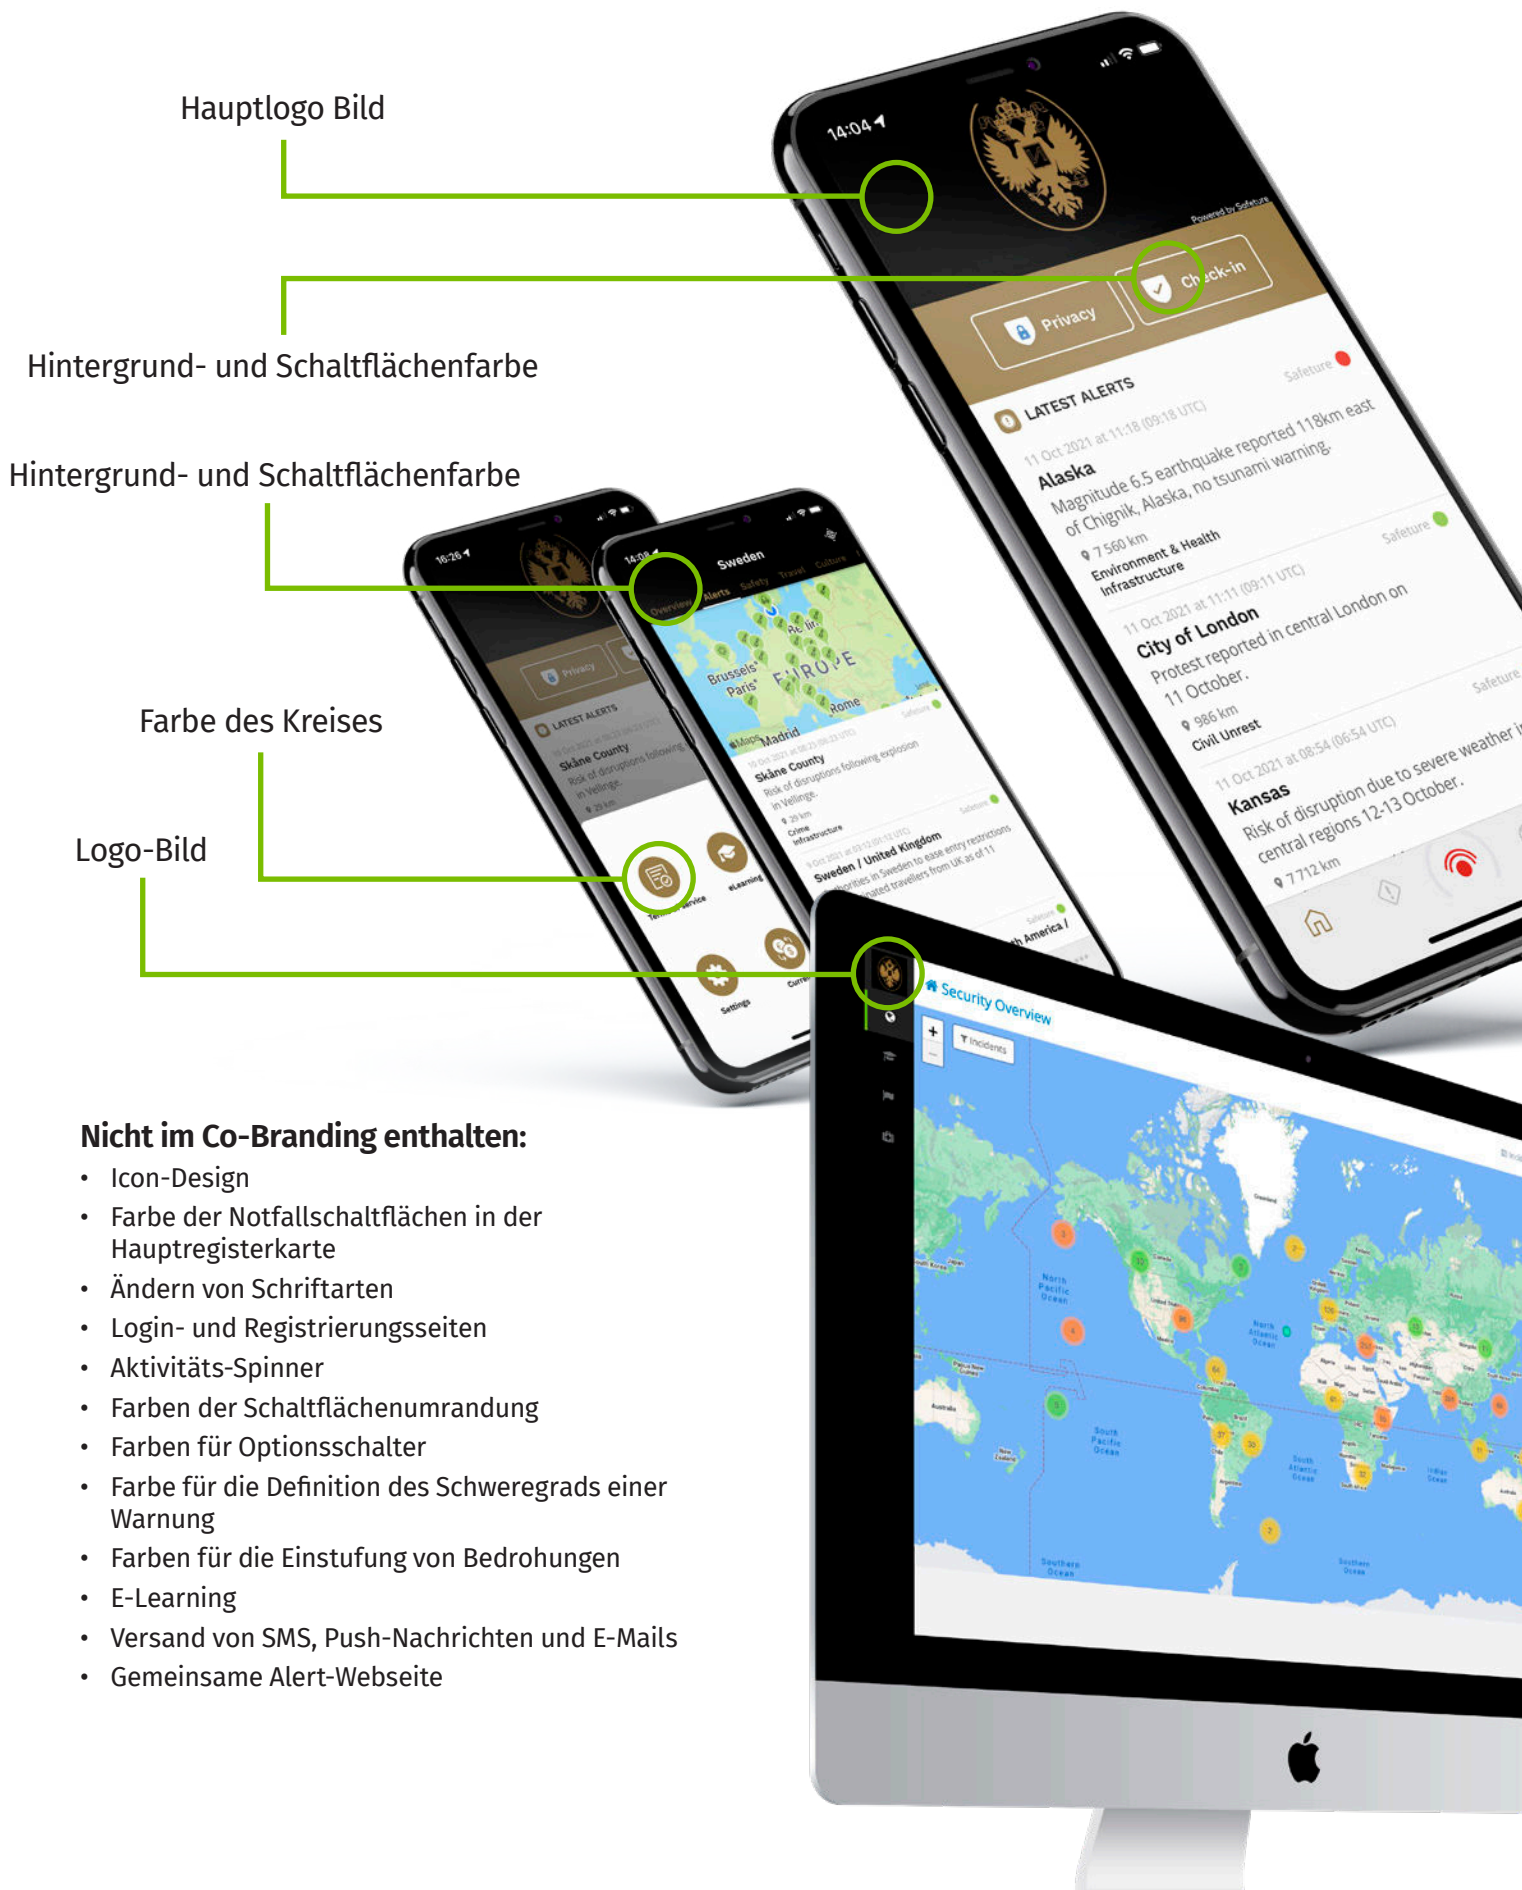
Hauptlogo Bild

Hintergrund- und Schaltflächenfarbe

Hintergrund- und Schaltflächenfarbe

Farbe des Kreises

Logo-Bild

14:04

Powered by Safeture

Privacy

Check-in

LATEST ALERTS

Safeture

11 Oct 2021 at 11:18 (09:18 UTC)

Alaska

Magnitude 6.5 earthquake reported 118km east of Chignik, Alaska, no tsunami warning.

7 560 km

Environment & Health Infrastructure

Safeture

11 Oct 2021 at 11:11 (09:11 UTC)

City of London

Protest reported in central London on 11 October.

986 km

Civil Unrest

Safeture

11 Oct 2021 at 08:54 (06:54 UTC)

Kansas

Risk of disruption due to severe weather in central regions 12-13 October.

7 712 km

16:26

Privacy

LATEST ALERTS

Skåne County

Risk of disruptions following

in Vellinge.

29 km

eLearning

Settings

14:08

Sweden

Overview Alerts Safety Travel Culture

Brussels

Paris

EUROPE

Rome

Madrid

Skåne County

Risk of disruptions following explosion in Vellinge.

29 km

Crime Infrastructure

Sweden / United Kingdom

Safeture

Security Overview

Incidents

Nicht im Co-Branding enthalten:

• Icon-Design
• Farbe der Notfallschaltflächen in der Hauptregisterkarte
• Ändern von Schriftarten
• Login- und Registrierungsseiten
• Aktivitäts-Spinner
• Farben der Schaltflächenumrandung
• Farben für Optionsschalter
• Farbe für die Definition des Schweregrads einer Warnung
• Farben für die Einstufung von Bedrohungen
• E-Learning
• Versand von SMS, Push-Nachrichten und E-Mails
• Gemeinsame Alert-Webseite